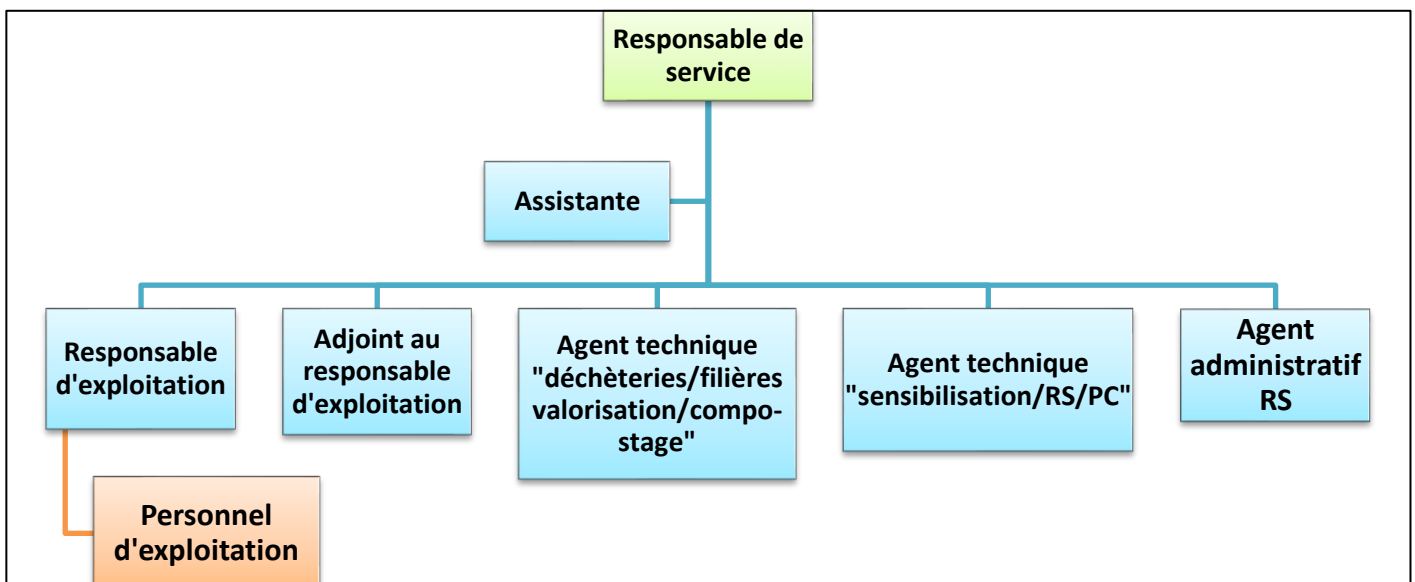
Responsable de service

Assistante

Responsable d'exploitation

Adjoint au responsable d'exploitation

Agent technique "déchèteries/filières valorisation/compostage"

Agent technique "sensibilisation/RS/PC"

Agent administratif RS

Personnel d'exploitation